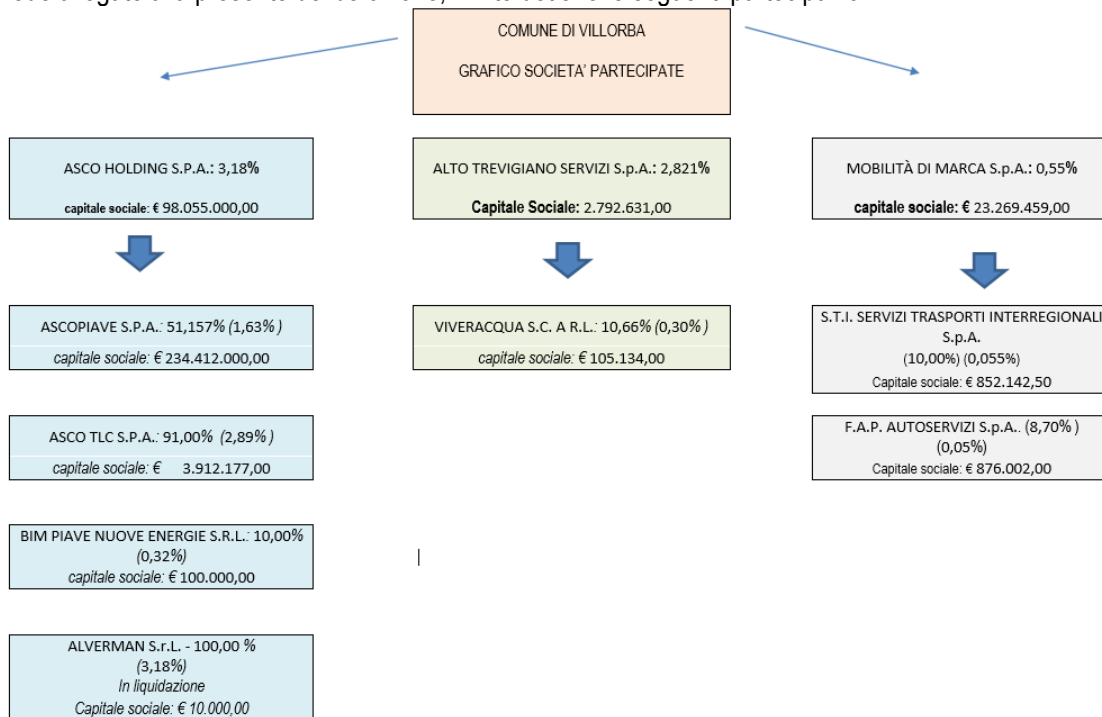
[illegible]

COMUNE DI VILLORBA

GRAFICO SOCIETA' PARTECIPATE

ASCO HOLDING S.P.A.: 3,18%

capitale sociale: € 98.055.000,00

ALTO TREVIGIANO SERVIZI S.p.A.: 2,821%

Capitale Sociale: 2.792.631,00

MOBILITÀ DI MARCA S.p.A.: 0,55%

capitale sociale: € 23.269.459,00

ASCOPIAVE S.P.A.: 51,157% (1,63%)

capitale sociale: € 234.412.000,00

VIVERACQUA S.C. A R.L.: 10,66% (0,30%)

capitale sociale: € 105.134,00

S.T.I. SERVIZI TRASPORTI INTERREGIONALI S.p.A.
(10,00%) (0,055%)
Capitale sociale: € 852.142,50

ASCO TLC S.P.A.: 91,00% (2,89%)

capitale sociale: € 3.912.177,00

F.A.P. AUTOSERVIZI S.p.A.. (8,70%)
(0,05%)
Capitale sociale: € 876.002,00

BIM PIAVE NUOVE ENERGIE S.R.L.: 10,00%
(0,32%)
capitale sociale: € 100.000,00

ALVERMAN S.r.L. - 100,00 %
(3,18%)
In liquidazione
Capitale sociale: € 10.000,00